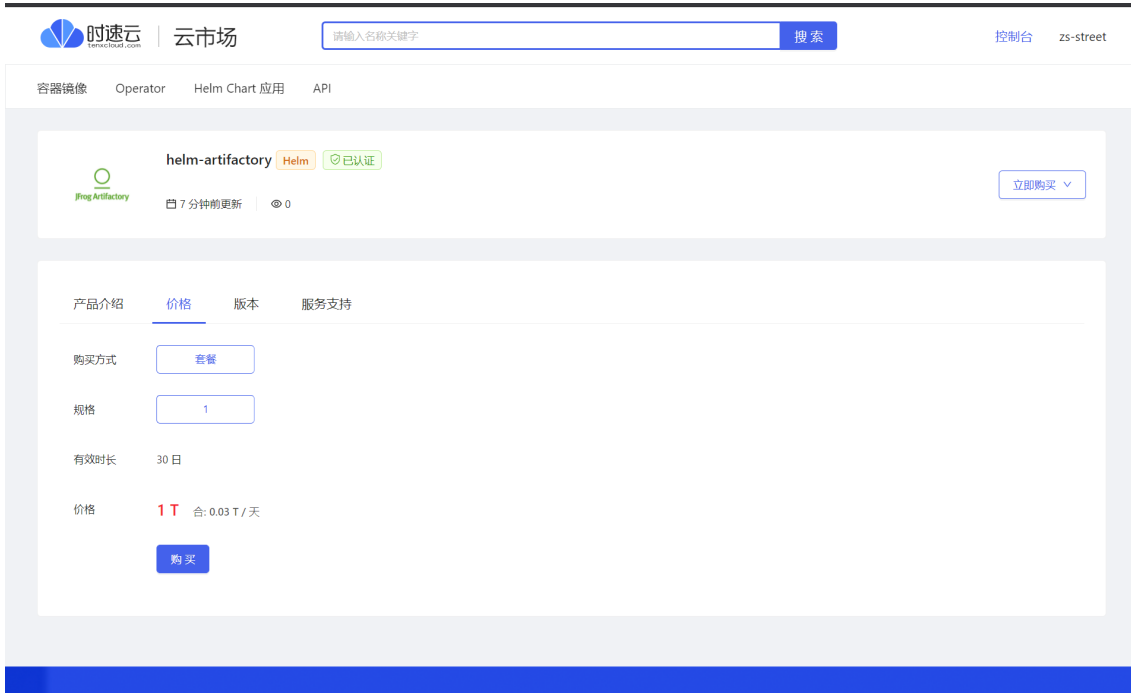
时速云 tenxcloud.com | 云市场

请输入名称关键字 搜索

控制台 zs-street

容器镜像 Operator Helm Chart 应用 API

JFrog Artifactory

helm-artifactory Helm 已认证

7 分钟前更新 0

立即购买

产品介绍 价格 版本 服务支持

购买方式 套餐

规格 1

有效时长 30 日

价格 1 T 合: 0.03 T / 天

购买